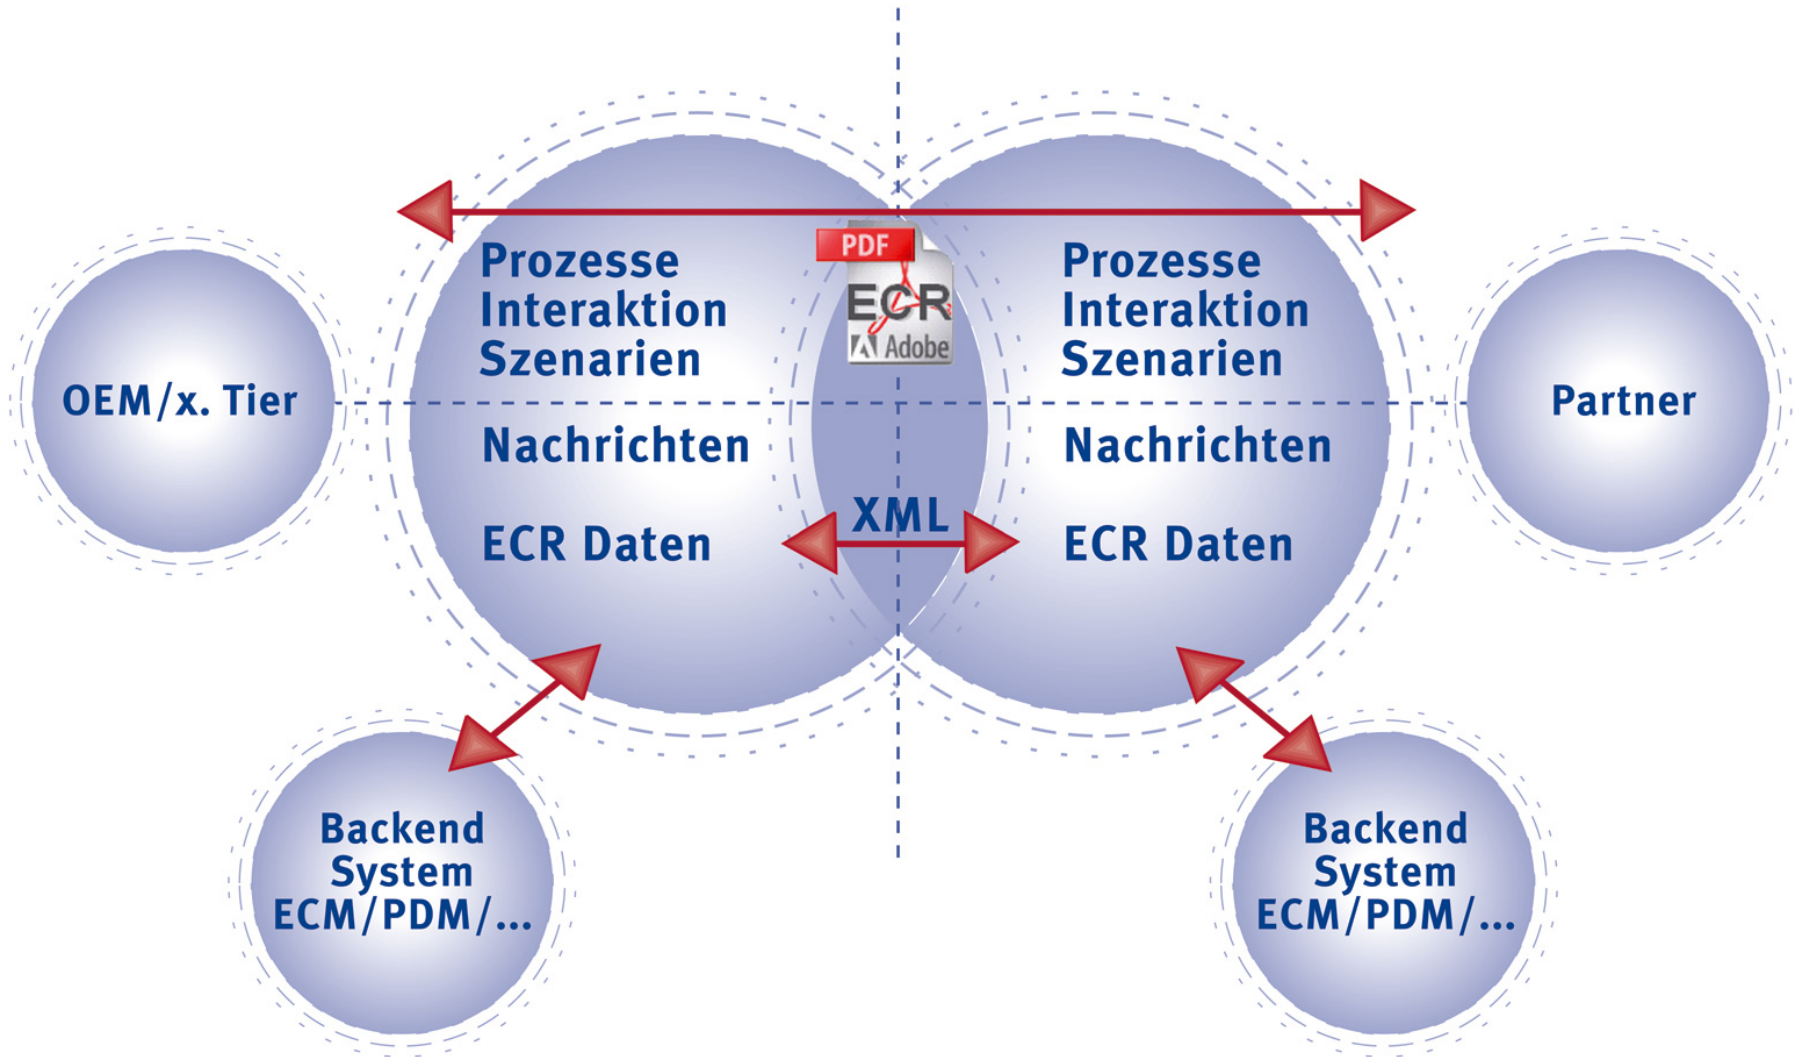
OEM/x. Tier

Prozesse
Interaktion
Szenarien

Nachrichten

ECR Daten

PDF
ECR
Adobe

XML

Prozesse
Interaktion
Szenarien

Nachrichten

ECR Daten

Partner

Backend
System
ECM/PDM/...

Backend
System
ECM/PDM/...